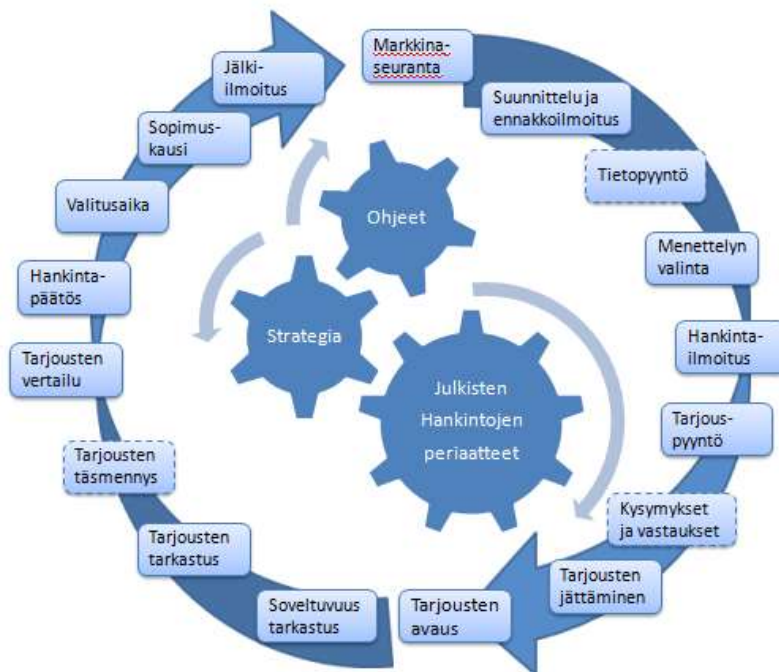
Markkinaseuranta

Suunnittelu ja ennakkoilmoitus

Tietopyyntö

Menettelyn valinta

Hankintailmoitus

Tarjouspyyntö

Kysymykset ja vastaukset

Tarjousten jättäminen

Tarjousten avaus

Soveltuvuus tarkastus

Tarjousten tarkastus

Tarjousten täsmennys

Tarjousten vertailu

Hankintapäätös

Valitusaika

Sopimuskausi

Jälkiilmoitus

Ohjeet

Strategia

Julkisten Hankintojen periaatteet